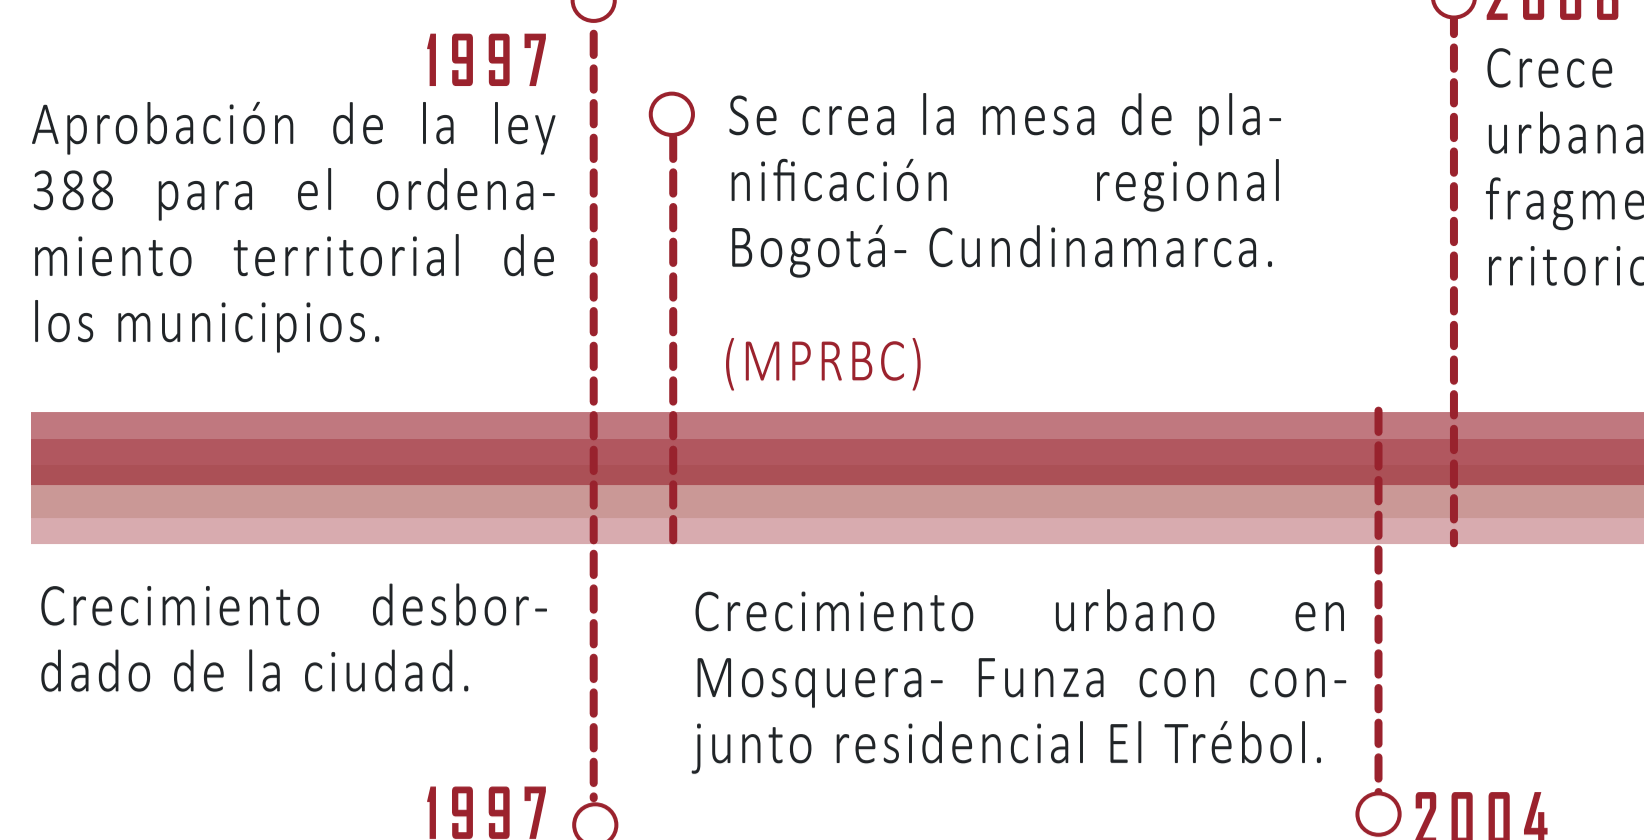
1997

Aprobación de la ley 388 para el ordenamiento territorial de los municipios.

Se crea la mesa de planificación regional Bogotá- Cundinamarca.

(MPRBC)

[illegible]

Crece urbana fragme rritoric

Crecimiento desbordado de la ciudad.

Crecimiento urbano en Mosquera- Funza con conjunto residencial El Trébol.

1997

2004